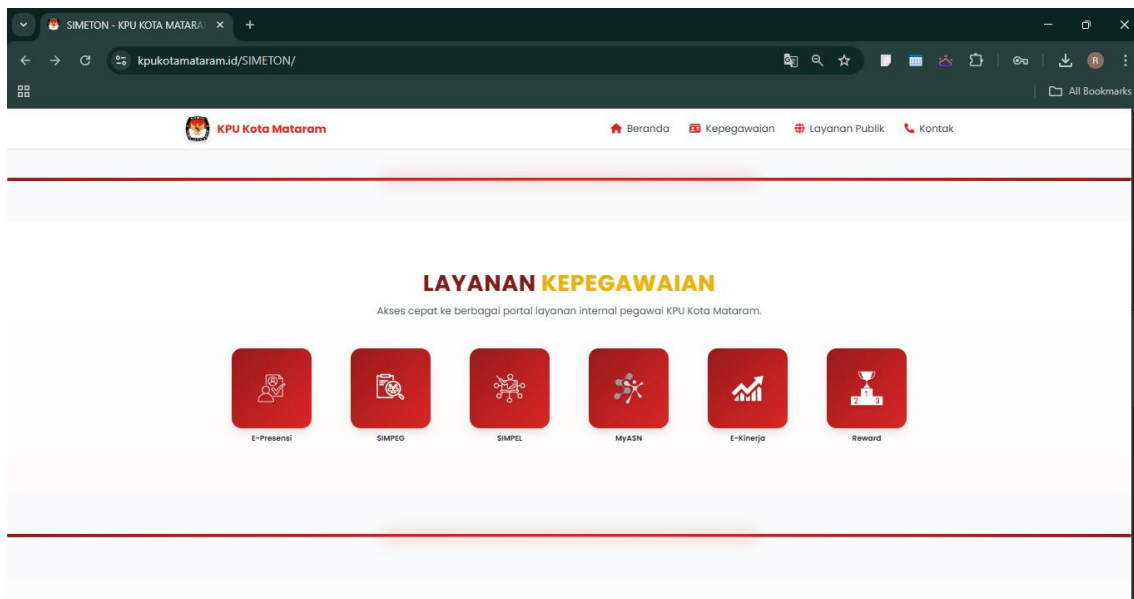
SIMETON - KPU KOTA MATARA ×
+

kpukotamataram.id/SIMETON/

All Bookmarks

KPU Kota Mataram

Beranda
Kepegawaian
Layanan Publik
Kontak

LAYANAN KEPEGAWAIAN

Akses cepat ke berbagai portal layanan internal pegawai KPU Kota Mataram.

E-Presensi
SIMPEG
SIMPEL
MyASN
E-Kinerja
Reward